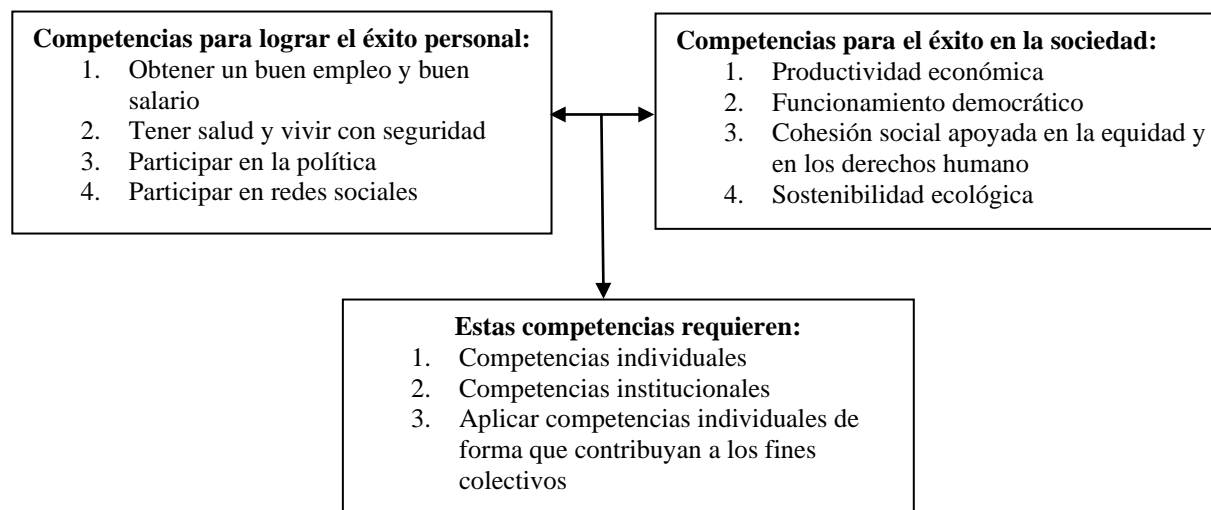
**Competencias para lograr el éxito personal:**
1. Obtener un buen empleo y buen salario
2. Tener salud y vivir con seguridad
3. Participar en la política
4. Participar en redes sociales

**Competencias para el éxito en la sociedad:**
1. Productividad económica
2. Funcionamiento democrático
3. Cohesión social apoyada en la equidad y en los derechos humano
4. Sostenibilidad ecológica

**Estas competencias requieren:**
1. Competencias individuales
2. Competencias institucionales
3. Aplicar competencias individuales de forma que contribuyan a los fines colectivos